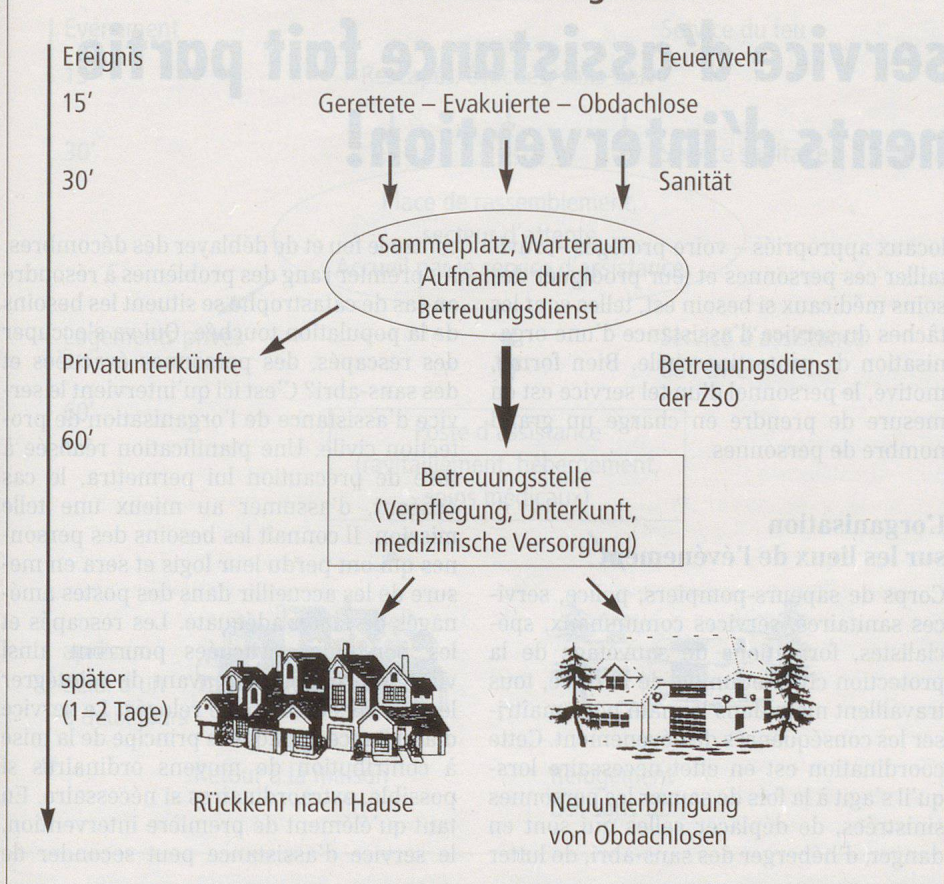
Ereignis

Feuerwehr

15'

Gerettete – Evakuierte – Obdachlose

30'

Sanität

Sammelplatz, Warteraum Aufnahme durch Betreuungsdienst

Privatunterkünfte

Betreuungsdienst der ZSO

60'

Betreuungsstelle (Verpflegung, Unterkunft, medizinische Versorgung)

später (1-2 Tage)

Rückkehr nach Hause

Neuunterbringung von Obdachlosen